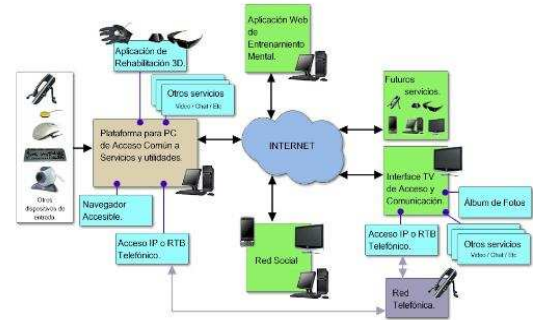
Aplicación de Rehabilitación 3D.

Otros servicios
Video / Chat / Etc

Otros dispositivos de entrada.

Plataforma para PC de Acceso Común a Servicios y utilidades.

Navegador Accesible.

Acceso IP o RTB Telefónico.

Aplicación Web de Entrenamiento Mental.

INTERNET

Red Social

Futuros servicios.

Interface TV de Acceso y Comunicación.

Álbum de Fotos

Acceso IP o RTB Telefónico.

Otros servicios
Video / Chat / Etc

Red Telefónica.